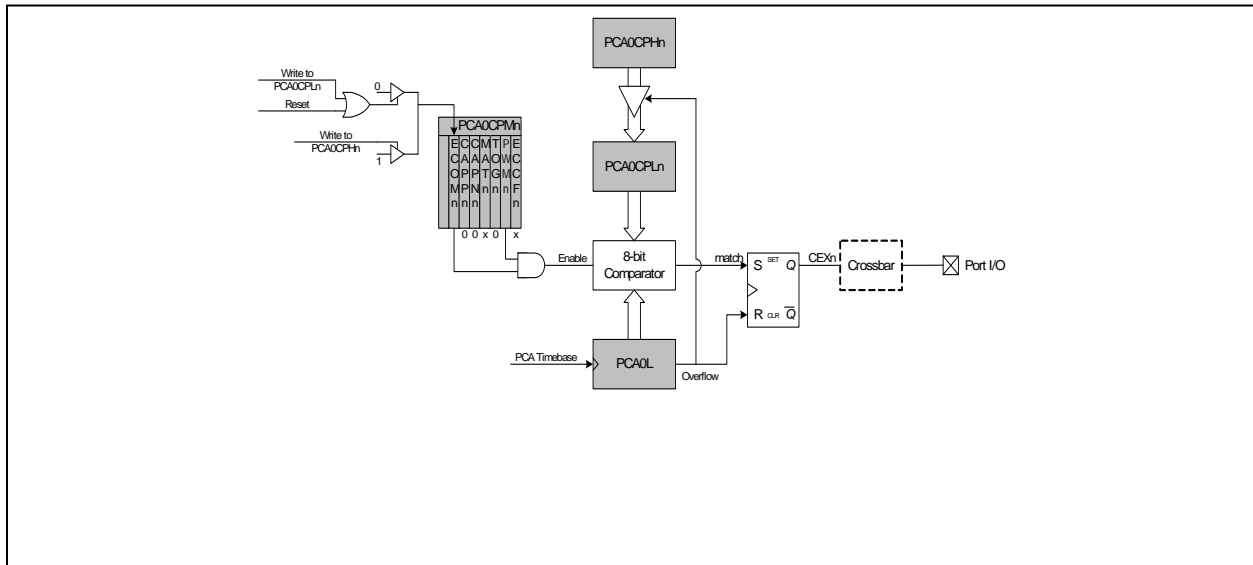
PCA0CPHn

Write to PCA0CPLn

0

Reset

Write to PCA0CPHn

1

PCA0CPMn

ECOMn CAPPn CAPNn MATn TOGn PWMn ECCFn

0 0 x 0 x

PCA0CPLn

Enable

8-bit Comparator

match

S SET Q

R CLR $\overline{Q}$

CEXn

Crossbar

Port I/O

PCA Timebase

PCA0L

Overflow